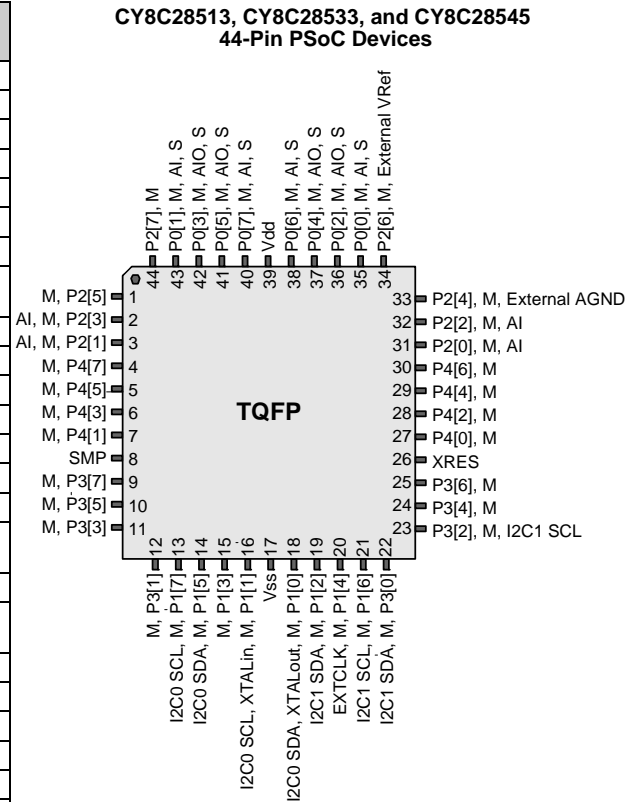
CY8C28513, CY8C28533, and CY8C28545
44-Pin PSoC Devices

P2[7], M 44
P0[1], M, AI, S 43
P0[3], M, AIO, S 42
P0[5], M, AIO, S 41
P0[7], M, AI, S 40
Vdd 39
P0[6], M, AI, S 38
P0[4], M, AIO, S 37
P0[2], M, AIO, S 36
P0[0], M, AI, S 35
P2[6], M, External VRef 34

M, P2[5] 1
AI, M, P2[3] 2
AI, M, P2[1] 3
M, P4[7] 4
M, P4[5] 5
M, P4[3] 6
M, P4[1] 7
SMP 8
M, P3[7] 9
M, P3[5] 10
M, P3[3] 11

TQFP

33 P2[4], M, External AGND
32 P2[2], M, AI
31 P2[0], M, AI
30 P4[6], M
29 P4[4], M
28 P4[2], M
27 P4[0], M
26 XRES
25 P3[6], M
24 P3[4], M
23 P3[2], M, I2C1 SCL

12 M, P3[1]
13 I2C0 SCL, M, P1[7]
14 I2C0 SDA, M, P1[5]
15 M, P1[3]
16 I2C0 SCL, XTALin, M, P1[1]
17 Vss
18 I2C0 SDA, XTALout, M, P1[0]
19 I2C1 SDA, M, P1[2]
20 EXTCLK, M, P1[4]
21 I2C1 SCL, M, P1[6]
22 I2C1 SDA, M, P3[0]